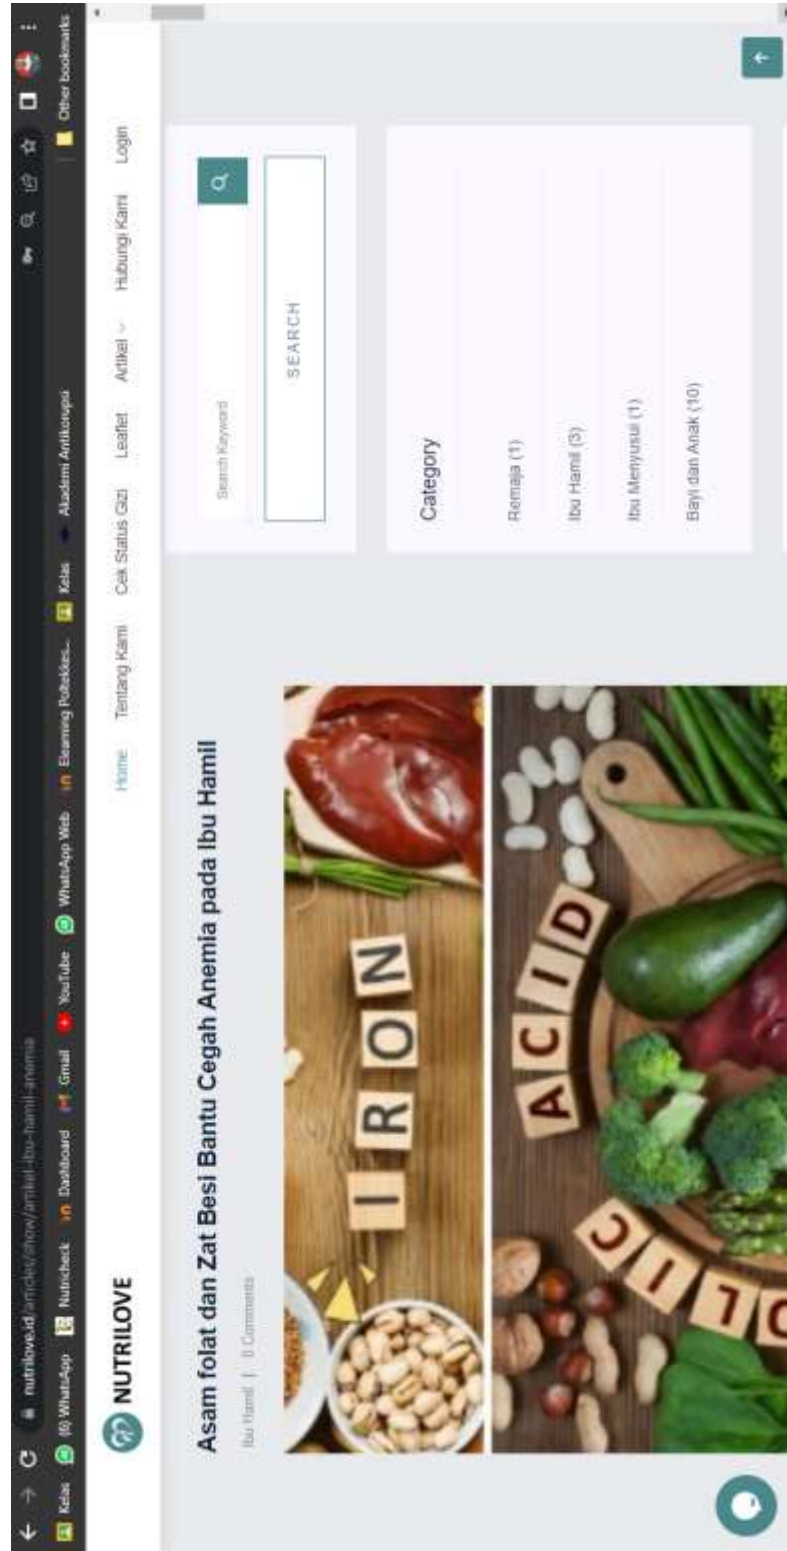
nutrilove.id/articles/show/artikel-ibu-hamil-anemia

Kelas (6) WhatsApp Nutricheck Dashboard Gmail YouTube WhatsApp Web Elearning Poltekkes... Kelas Akademi Antikorupsi Other bookmarks

NUTRILOVE

Home Tentang Kami Cek Status Gizi Leaflet Artikel Hubungi Kami Login

Asam folat dan Zat Besi Bantu Cegah Anemia pada Ibu Hamil

Ibu Hamil | 0 Comments

IRON

FOLIC ACID

Search Keyword

SEARCH

Category

Remaja (1)

Ibu Hamil (3)

Ibu Menyusui (1)

Bayi dan Anak (10)